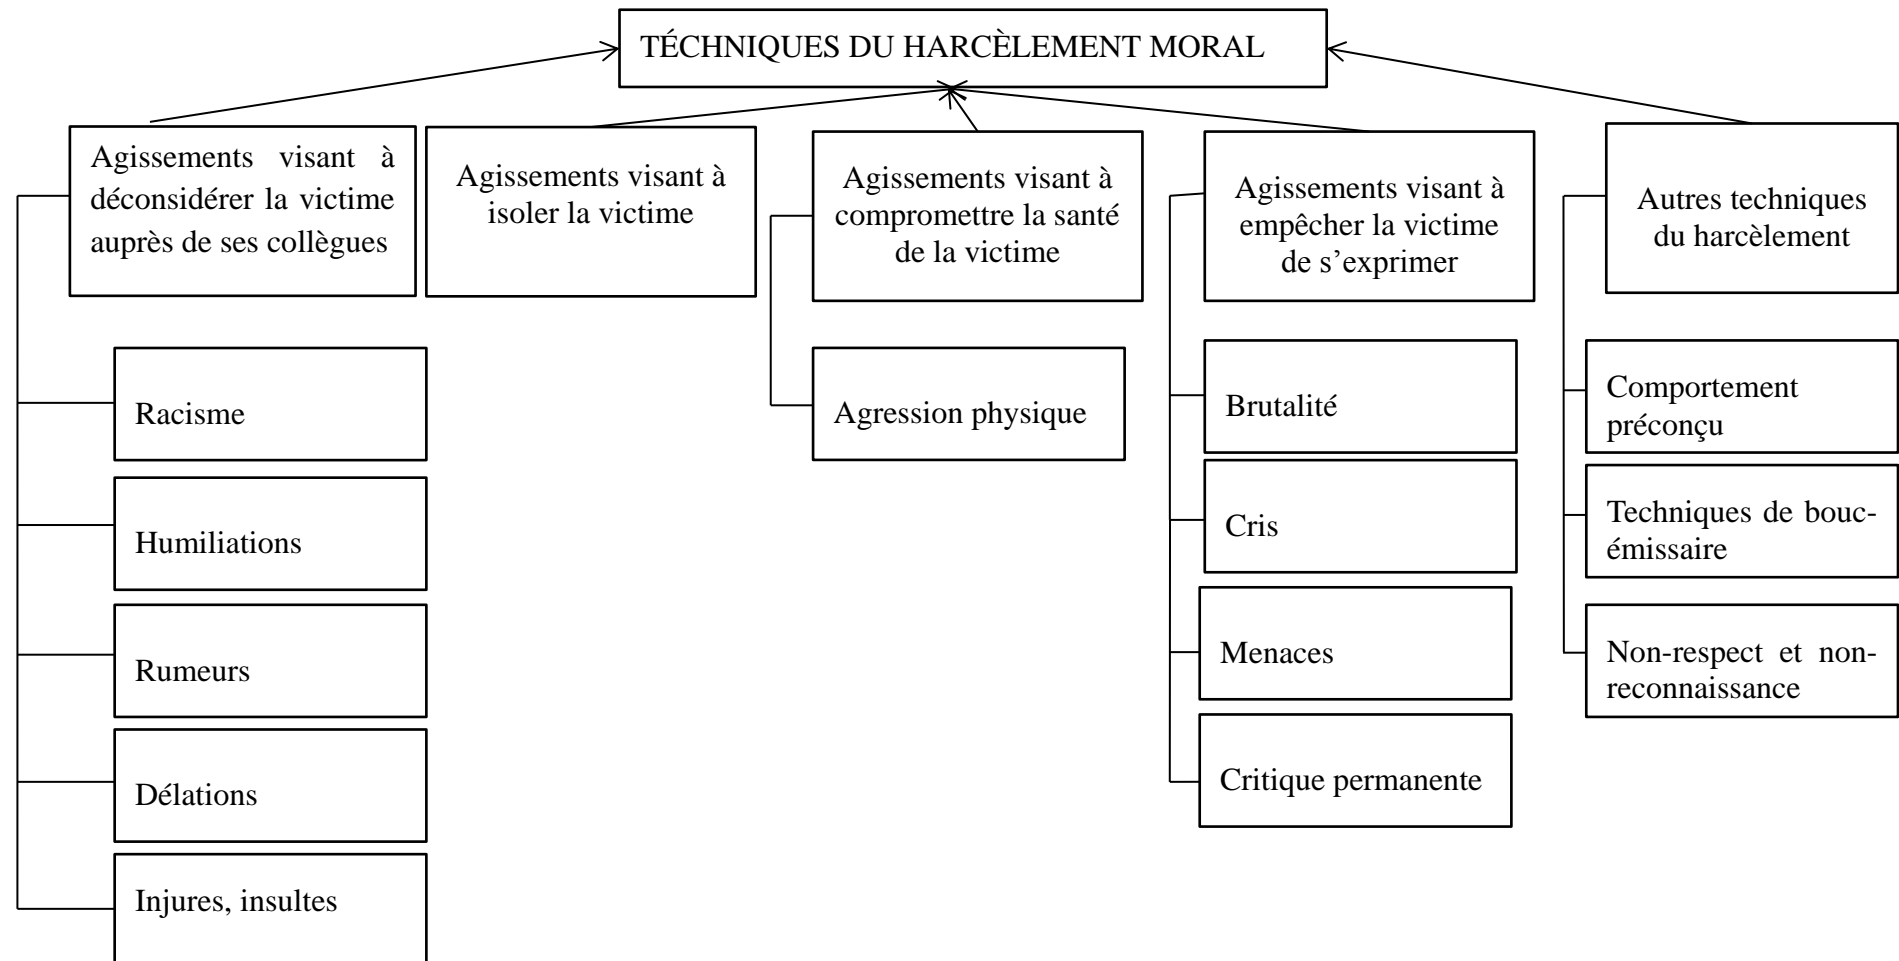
TÉCHNIQUES DU HARCÈLEMENT MORAL

Agissements visant à déconsidérer la victime auprès de ses collègues

Racisme

Humiliations

Rumeurs

Délations

Injures, insultes

Agissements visant à isoler la victime

Agissements visant à compromettre la santé de la victime

Agression physique

Agissements visant à empêcher la victime de s'exprimer

Brutalité

Cris

Menaces

Critique permanente

Autres techniques du harcèlement

Comportement préconçu

Techniques de boucémissaire

Non-respect et nonreconnaissance